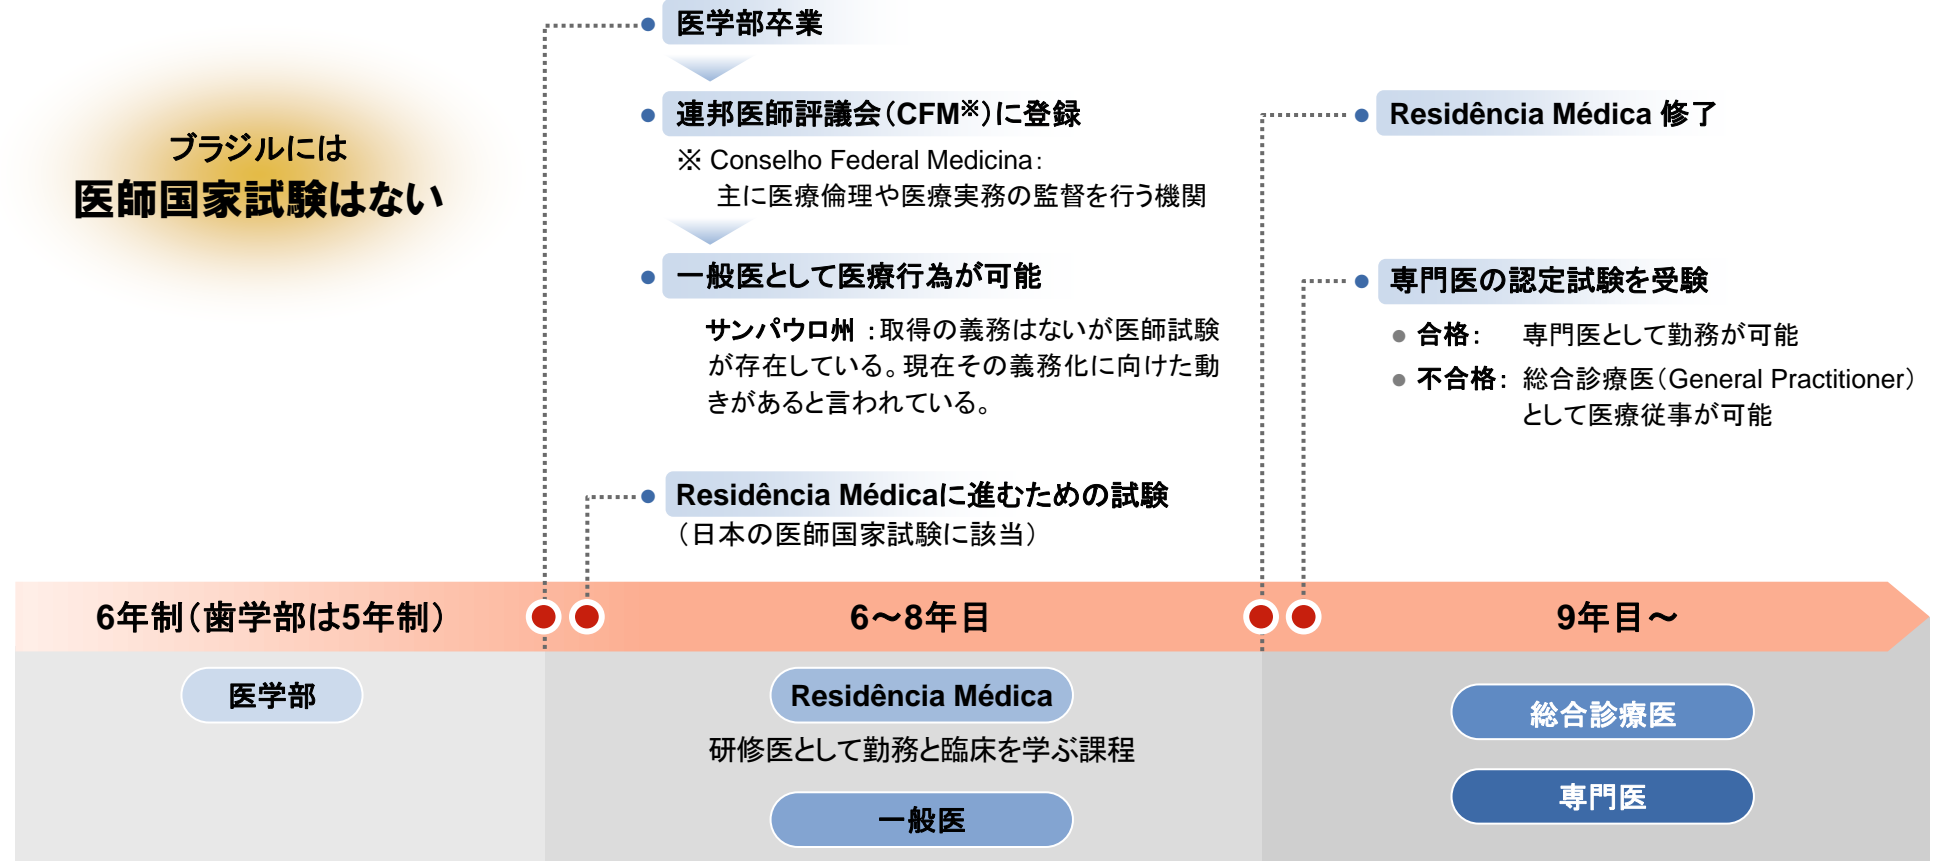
ブラジルには
医師国家試験はない

医学部卒業

連邦医師評議会（CFM※）に登録

※ Conselho Federal Medicina：
主に医療倫理や医療実務の監督を行う機関

一般医として医療行為が可能

サンパウロ州 ：取得の義務はないが医師試験が存在している。現在その義務化に向けた動きがあると言われている。

Residência Médicaに進むための試験
（日本の医師国家試験に該当）

Residência Médica 修了

専門医の認定試験を受験

合格： 専門医として勤務が可能
不合格： 総合診療医（General Practitioner）として医療従事が可能

6年制（歯学部は5年制）

6～8年目

9年目～

医学部

Residência Médica
研修医として勤務と臨床を学ぶ課程

一般医

総合診療医

専門医